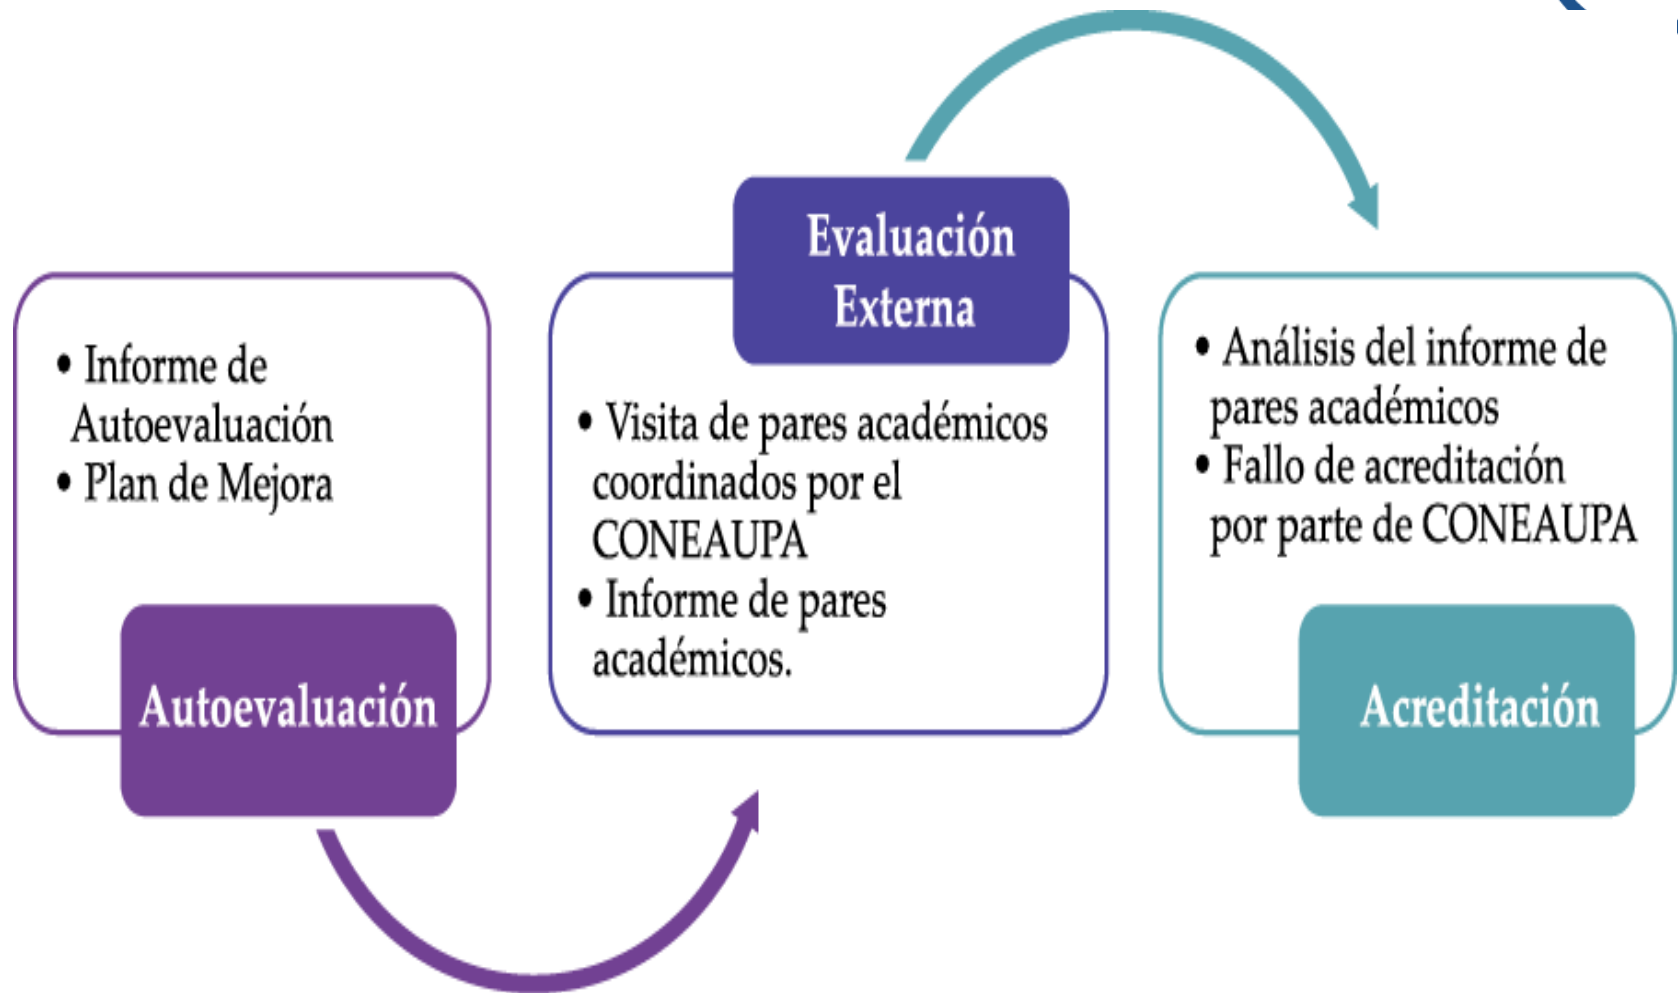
• Informe de Autoevaluación
• Plan de Mejora

Autoevaluación

Evaluación Externa

• Visita de pares académicos coordinados por el CONEAUPA
• Informe de pares académicos.

• Análisis del informe de pares académicos
• Fallo de acreditación por parte de CONEAUPA

Acreditación